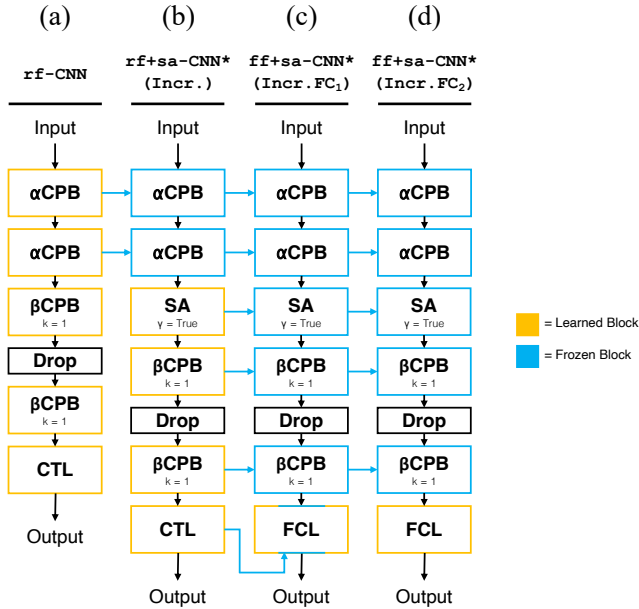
(a)

rf-CNN

Input

αCPB

αCPB

βCPB
k = 1

Drop

βCPB
k = 1

CTL

Output

(b)

rf+sa-CNN*
(Incr.)

Input

αCPB

αCPB

SA
γ = True

βCPB
k = 1

Drop

βCPB
k = 1

CTL

Output

(c)

ff+sa-CNN*
(Incr.FC$_1$)

Input

αCPB

αCPB

SA
γ = True

βCPB
k = 1

Drop

βCPB
k = 1

FCL

Output

(d)

ff+sa-CNN*
(Incr.FC$_2$)

Input

αCPB

αCPB

SA
γ = True

βCPB
k = 1

Drop

βCPB
k = 1

FCL

Output

= Learned Block

= Frozen Block